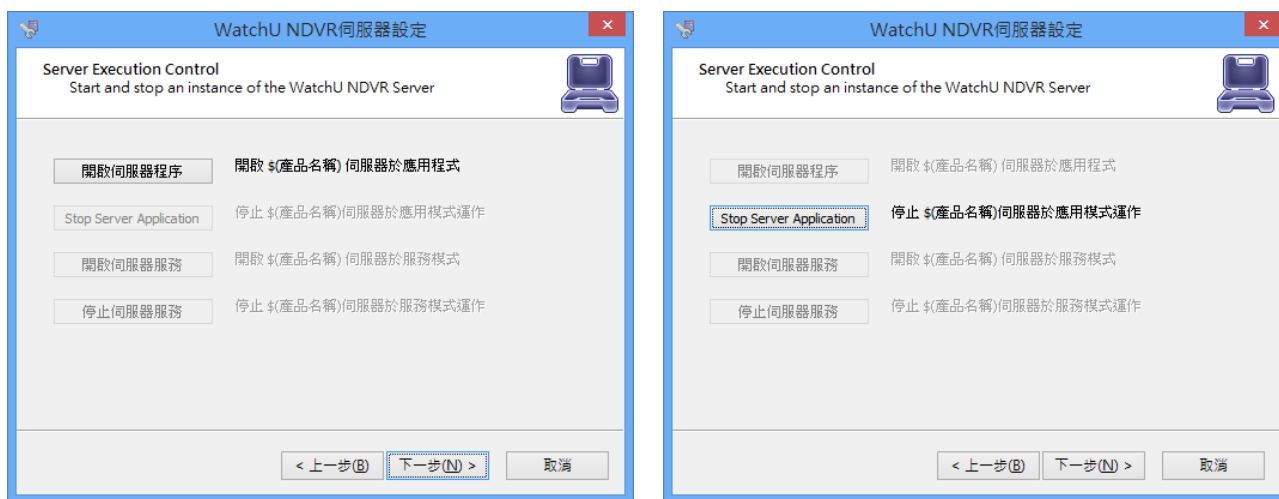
WatchU NDVR伺服器設定

Server Execution Control
Start and stop an instance of the WatchU NDVR Server

開啟伺服器程序 開啟 $(產品名稱) 伺服器於應用程式

Stop Server Application 停止 $(產品名稱)伺服器於應用模式運作

開啟伺服器服務 開啟 $(產品名稱) 伺服器於服務模式

停止伺服器服務 停止 $(產品名稱)伺服器於服務模式運作

< 上一步(B) 下一步(N) > 取消

WatchU NDVR伺服器設定

Server Execution Control
Start and stop an instance of the WatchU NDVR Server

開啟伺服器程序 開啟 $(產品名稱) 伺服器於應用程式

Stop Server Application 停止 $(產品名稱)伺服器於應用模式運作

開啟伺服器服務 開啟 $(產品名稱) 伺服器於服務模式

停止伺服器服務 停止 $(產品名稱)伺服器於服務模式運作

< 上一步(B) 下一步(N) > 取消